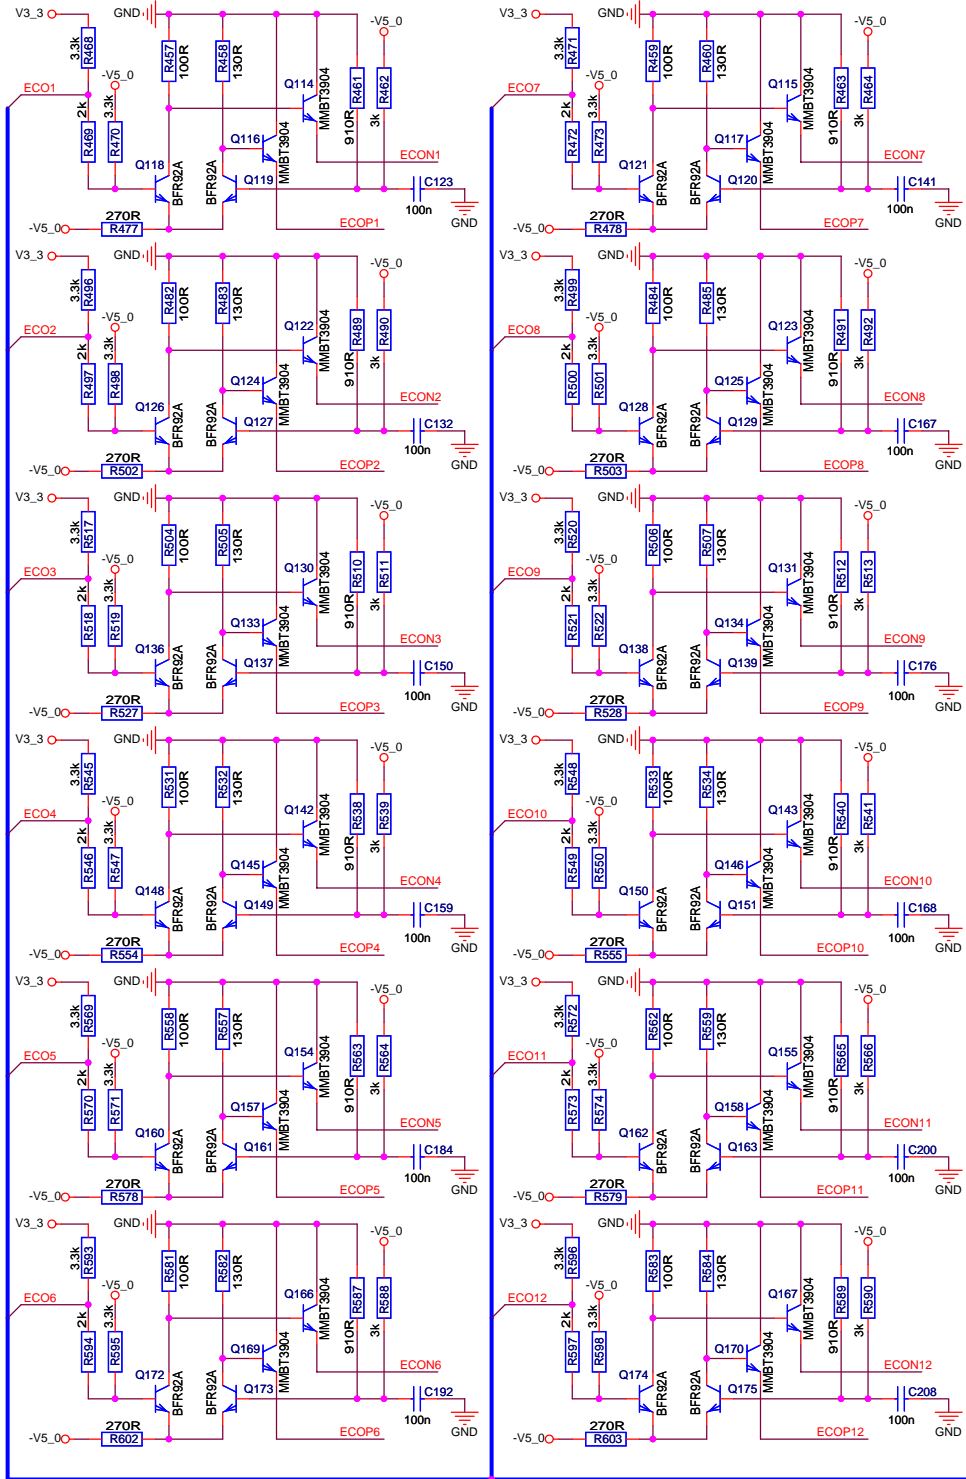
V3_3 GND -V5_0
3.3k R468
R457 100R
R458 130R
Q114 MMBT3904
R461 910R
R462 3k
ECO1
-V5_0
2k R469
3.3k R470
Q116 MMBT3904
ECON1
Q118 BFR92A
BFR92A Q119
C123 100n
-V5_0 270R R477
ECOP1 GND

V3_3 GND -V5_0
3.3k R471
R459 100R
R460 130R
Q115 MMBT3904
R463 910R
R464 3k
ECO7
-V5_0
2k R472
3.3k R473
Q117 MMBT3904
ECON7
Q121 BFR92A
BFR92A Q120
C141 100n
-V5_0 270R R478
ECOP7 GND

V3_3 GND -V5_0
3.3k R496
R482 100R
R483 130R
Q122 MMBT3904
R489 910R
R490 3k
ECO2
-V5_0
2k R497
3.3k R498
Q124 MMBT3904
ECON2
Q126 BFR92A
BFR92A Q127
C132 100n
-V5_0 270R R502
ECOP2 GND

V3_3 GND -V5_0
3.3k R499
R484 100R
R485 130R
Q123 MMBT3904
R491 910R
R492 3k
ECO8
-V5_0
2k R500
3.3k R501
Q125 MMBT3904
ECON8
Q128 BFR92A
BFR92A Q129
C167 100n
-V5_0 270R R503
ECOP8 GND

V3_3 GND -V5_0
3.3k R517
R504 100R
R505 130R
Q130 MMBT3904
R510 910R
R511 3k
ECO3
-V5_0
2k R518
3.3k R519
Q133 MMBT3904
ECON3
Q136 BFR92A
BFR92A Q137
C150 100n
-V5_0 270R R527
ECOP3 GND

V3_3 GND -V5_0
3.3k R520
R506 100R
R507 130R
Q131 MMBT3904
R512 910R
R513 3k
ECO9
-V5_0
2k R521
3.3k R522
Q134 MMBT3904
ECON9
Q138 BFR92A
BFR92A Q139
C176 100n
-V5_0 270R R528
ECOP9 GND

V3_3 GND -V5_0
3.3k R545
R531 100R
R532 130R
Q142 MMBT3904
R538 910R
R539 3k
ECO4
-V5_0
2k R546
3.3k R547
Q145 MMBT3904
ECON4
Q148 BFR92A
BFR92A Q149
C159 100n
-V5_0 270R R554
ECOP4 GND

V3_3 GND -V5_0
3.3k R548
R533 100R
R534 130R
Q143 MMBT3904
R540 910R
R541 3k
ECO10
-V5_0
2k R549
3.3k R550
Q146 MMBT3904
ECON10
Q150 BFR92A
BFR92A Q151
C168 100n
-V5_0 270R R555
ECOP10 GND

V3_3 GND -V5_0
3.3k R569
R558 100R
R557 130R
Q154 MMBT3904
R563 910R
R564 3k
ECO5
-V5_0
2k R570
3.3k R571
Q157 MMBT3904
ECON5
Q160 BFR92A
BFR92A Q161
C184 100n
-V5_0 270R R578
ECOP5 GND

V3_3 GND -V5_0
3.3k R572
R562 100R
R559 130R
Q155 MMBT3904
R565 910R
R566 3k
ECO11
-V5_0
2k R573
3.3k R574
Q158 MMBT3904
ECON11
Q162 BFR92A
BFR92A Q163
C200 100n
-V5_0 270R R579
ECOP11 GND

V3_3 GND -V5_0
3.3k R593
R581 100R
R582 130R
Q166 MMBT3904
R587 910R
R588 3k
ECO6
-V5_0
2k R594
3.3k R595
Q169 MMBT3904
ECON6
Q172 BFR92A
BFR92A Q173
C192 100n
-V5_0 270R R602
ECOP6 GND

V3_3 GND -V5_0
3.3k R596
R583 100R
R584 130R
Q167 MMBT3904
R589 910R
R590 3k
ECO12
-V5_0
2k R597
3.3k R598
Q170 MMBT3904
ECON12
Q174 BFR92A
BFR92A Q175
C208 100n
-V5_0 270R R603
ECOP12 GND